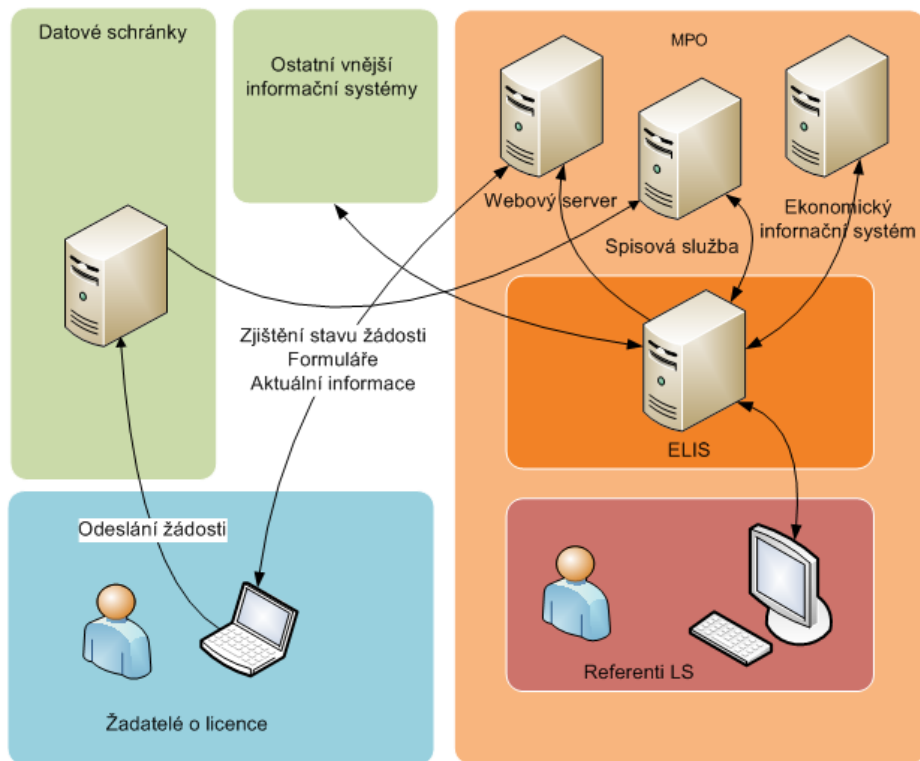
Datové schránky

Ostatní vnější informační systémy

MPO

Webový server

Spisová služba

Ekonomický informační systém

Zjištění stavu žádosti
Formuláře
Aktuální informace

ELIS

Odeslání žádosti

Referenti LS

Žadatelé o licence